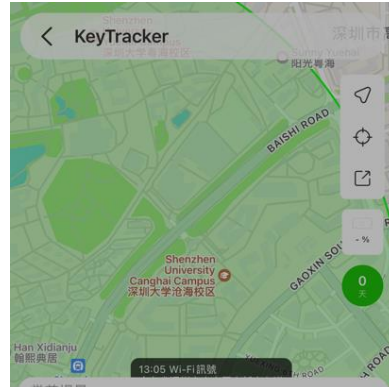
KeyTracker

Shenzhen

深圳大学粤海校区

深圳市

Sunny Yuehai

阳光粤海

BAISHI ROAD

- %

0

天

Shenzhen University Canghai Campus

深圳大学沧海校区

GAOXIN SO

Han Xidianju

翰熙典居

13:05 Wi-Fi 訊號